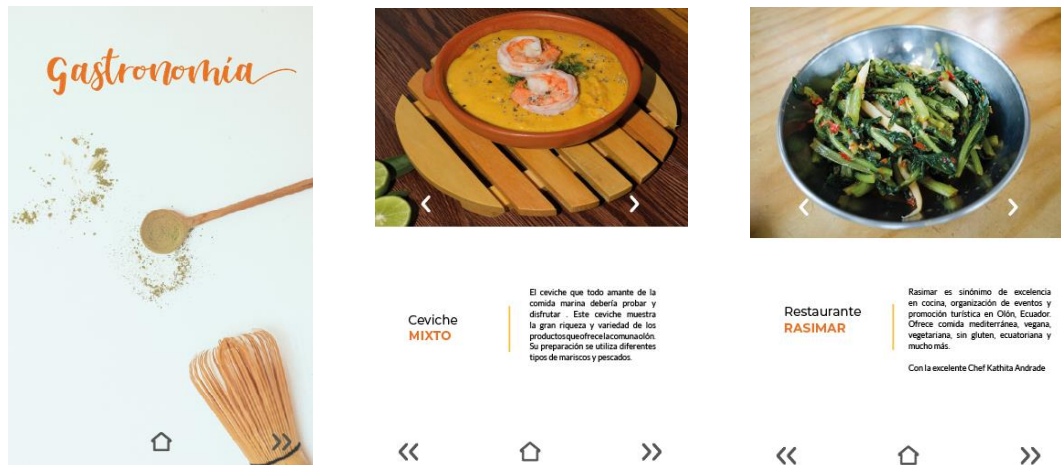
Gastronomía

Ceviche
MIXTO

El ceviche que todo amante de la comida marina debería probar y disfrutar . Este ceviche muestra la gran riqueza y variedad de los productosqueofrecelacomunaolón. Su preparación se utiliza diferentes tipos de mariscos y pescados.

Restaurante
RASIMAR

Rasimar es sinónimo de excelencia en cocina, organización de eventos y promoción turística en Olón, Ecuador. Ofrece comida mediterránea, vegana, vegetariana, sin gluten, ecuatoriana y mucho más.

Con la excelente Chef Kathita Andrade